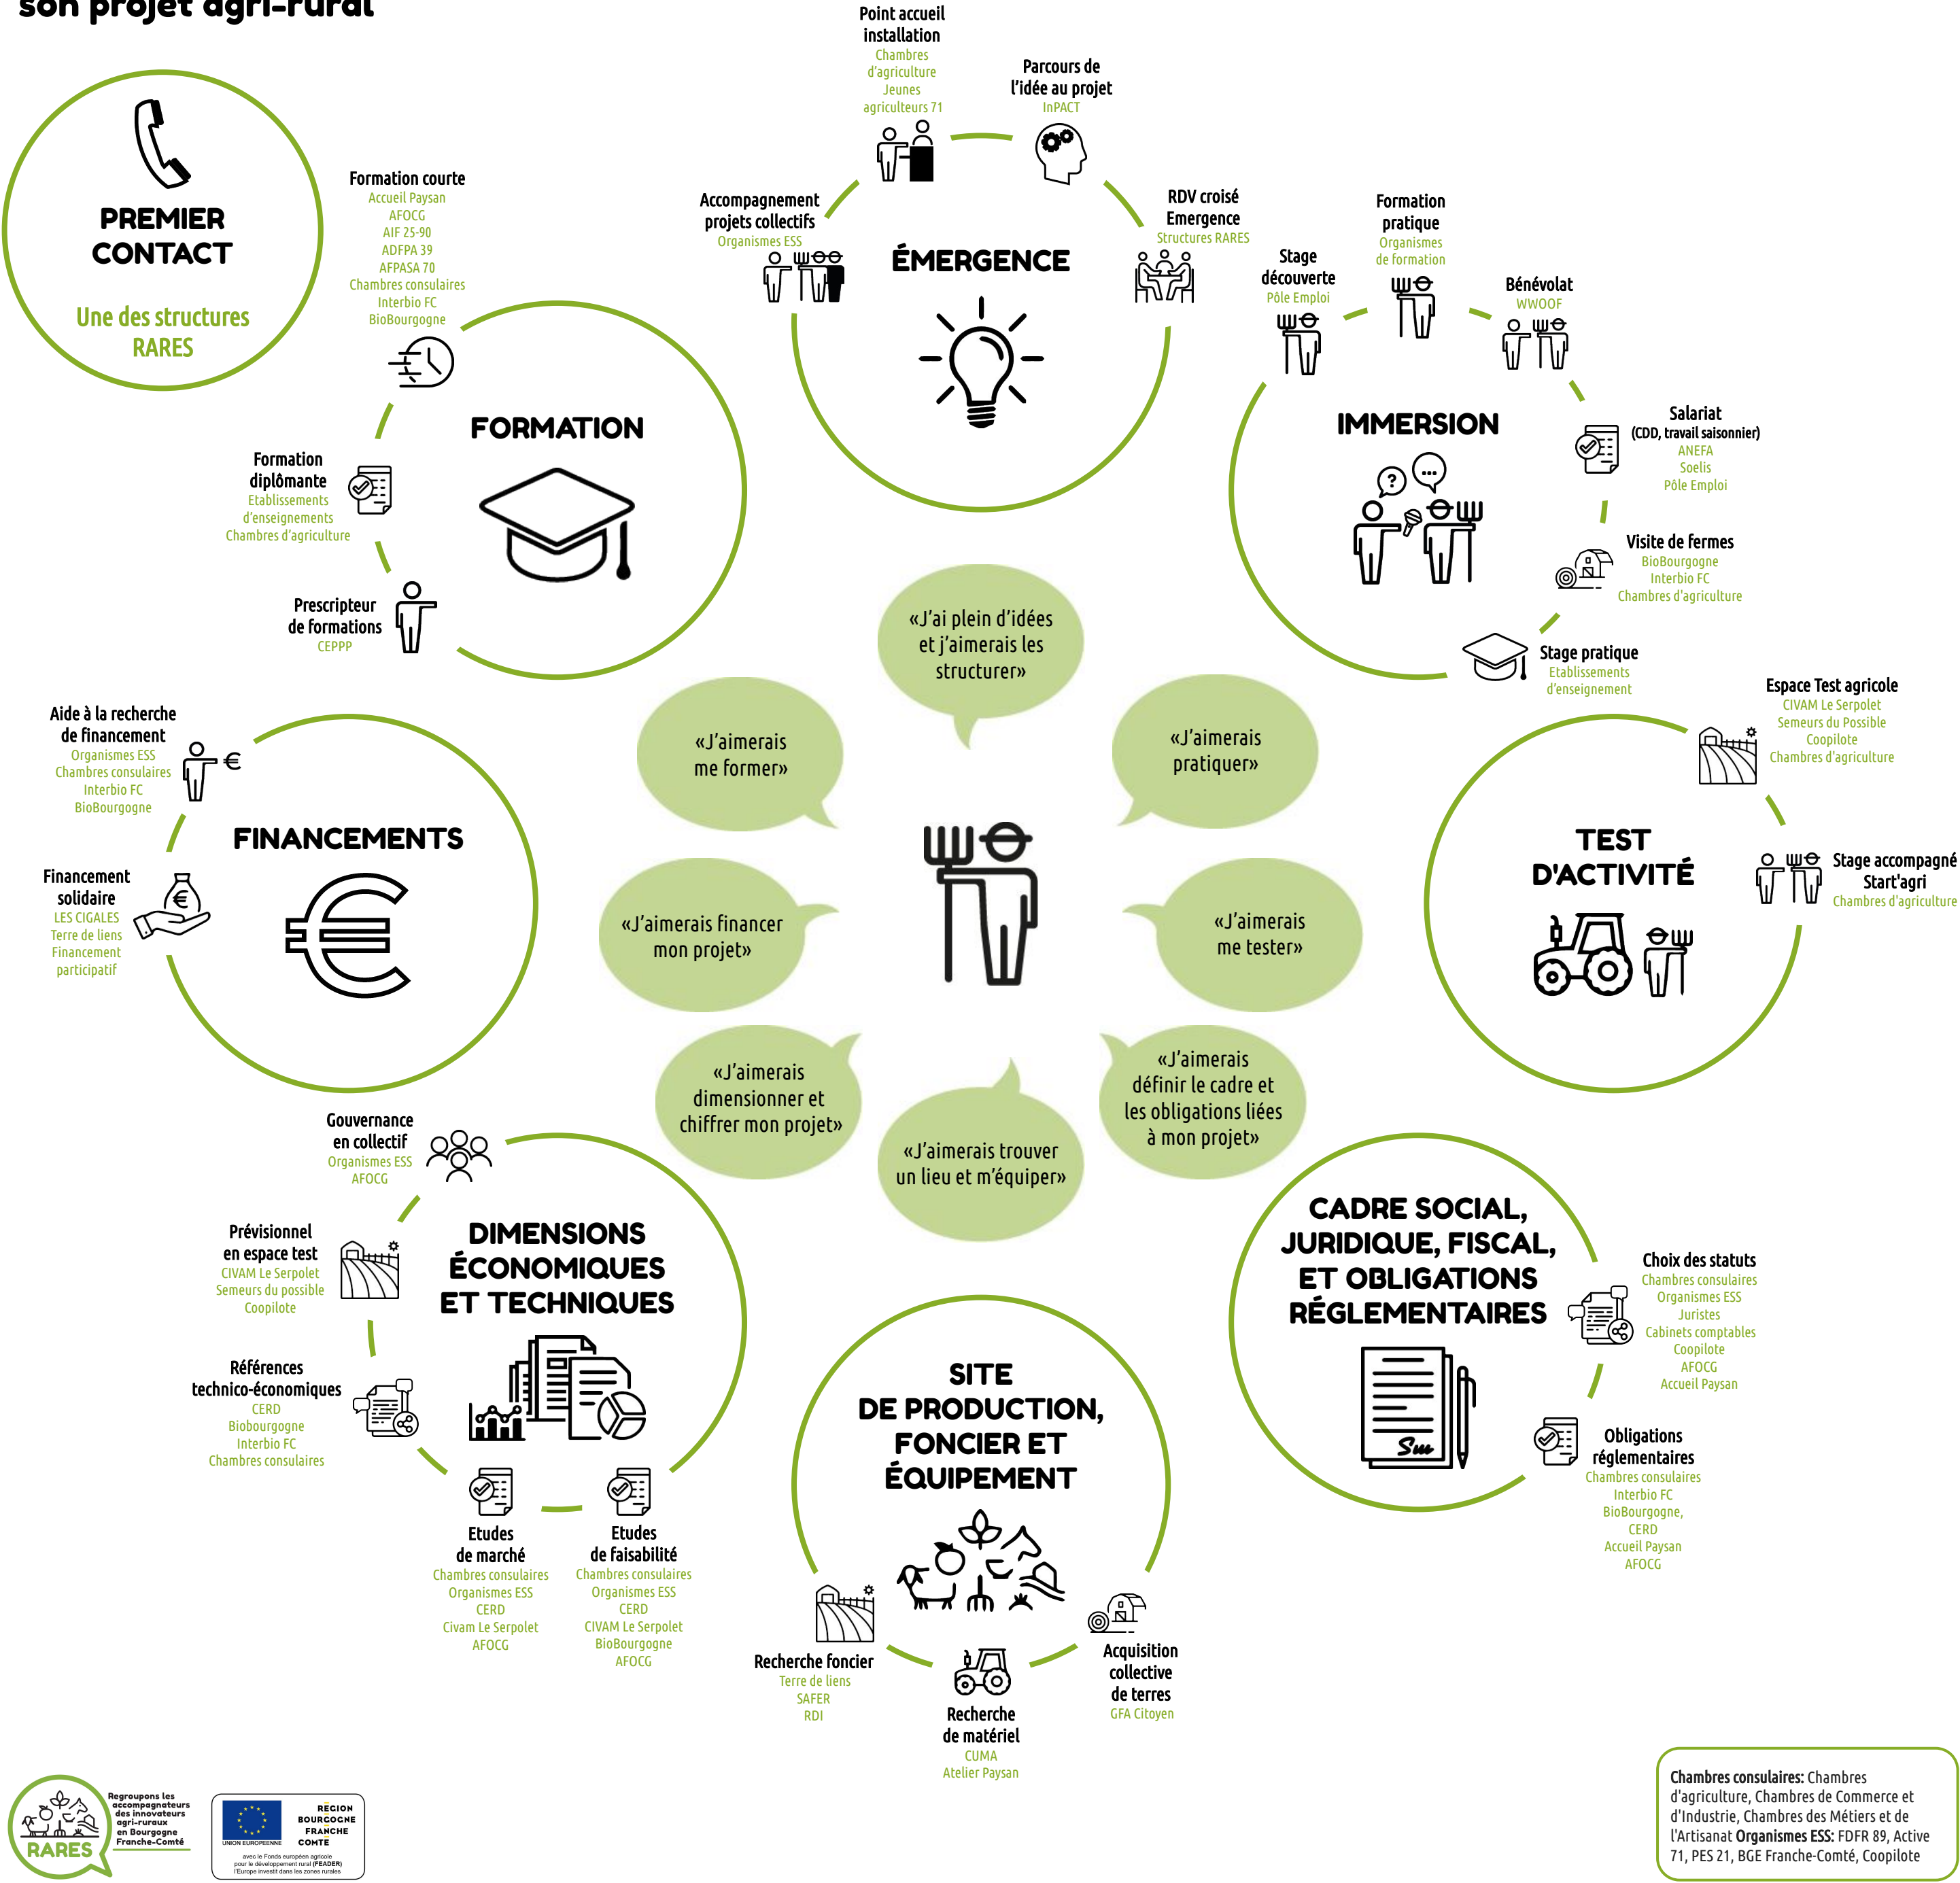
son projet agri-rural

PREMIER CONTACT

Une des structures RARES

Formation courte
Accueil Paysan
AFOCG
AIF 25-90
ADFPA 39
AFPASA 70
Chambres consulaires
Interbio FC
BioBourgogne

FORMATION

Formation diplômante
Etablissements d'enseignements
Chambres d'agriculture

Prescripteur de formations
CEPPP

Point accueil installation
Chambres d'agriculture
Jeunes agriculteurs 71

Parcours de l'idée au projet
InPACT

Accompagnement projets collectifs
Organismes ESS

ÉMERGENCE

RDV croisé Emergence
Structures RARES

Stage découverte
Pôle Emploi

Formation pratique
Organismes de formation

Bénévolat
WWOOF

IMMERSION

Salariat
(CDD, travail saisonnier)
ANEFA
Soelis
Pôle Emploi

Visite de fermes
BioBourgogne
Interbio FC
Chambres d'agriculture

Stage pratique
Etablissements d'enseignement

«J'ai plein d'idées et j'aimerais les structurer»

«J'aimerais me former»

«J'aimerais pratiquer»

«J'aimerais financer mon projet»

«J'aimerais me tester»

«J'aimerais dimensionner et chiffrer mon projet»

«J'aimerais définir le cadre et les obligations liées à mon projet»

«J'aimerais trouver un lieu et m'équiper»

Aide à la recherche de financement
Organismes ESS
Chambres consulaires
Interbio FC
BioBourgogne

FINANCEMENTS

Financement solidaire
LES CIGALES
Terre de liens
Financement participatif

Espace Test agricole
CIVAM Le Serpolet
Semeurs du Possible
Coopilote
Chambres d'agriculture

TEST D'ACTIVITÉ

Stage accompagné Start'agri
Chambres d'agriculture

Gouvernance en collectif
Organismes ESS
AFOCG

DIMENSIONS ÉCONOMIQUES ET TECHNIQUES

Prévisionnel en espace test
CIVAM Le Serpolet
Semeurs du possible
Coopilote

Références technico-économiques
CERD
Biobourgogne
Interbio FC
Chambres consulaires

Etudes de marché
Chambres consulaires
Organismes ESS
CERD
Civam Le Serpolet
AFOCG

Etudes de faisabilité
Chambres consulaires
Organismes ESS
CERD
CIVAM Le Serpolet
BioBourgogne
AFOCG

CADRE SOCIAL, JURIDIQUE, FISCAL, ET OBLIGATIONS RÉGLEMENTAIRES

Choix des statuts
Chambres consulaires
Organismes ESS
Juristes
Cabinets comptables
Coopilote
AFOCG
Accueil Paysan

Obligations réglementaires
Chambres consulaires
Interbio FC
BioBourgogne,
CERD
Accueil Paysan
AFOCG

SITE DE PRODUCTION, FONCIER ET ÉQUIPEMENT

Recherche foncier
Terre de liens
SAFER
RDI

Recherche de matériel
CUMA
Atelier Paysan

Acquisition collective de terres
GFA Citoyen

RARES
Regroupons les accompagnateurs des innovateurs agri-ruraux en Bourgogne Franche-Comté

UNION EUROPÉENNE
RÉGION BOURGOGNE FRANCHE COMTÉ
avec le Fonds européen agricole pour le développement rural (FEADER) l'Europe investit dans les zones rurales

Chambres consulaires: Chambres d'agriculture, Chambres de Commerce et d'Industrie, Chambres des Métiers et de l'Artisanat Organismes ESS: FDFR 89, Active 71, PES 21, BGE Franche-Comté, Coopilote